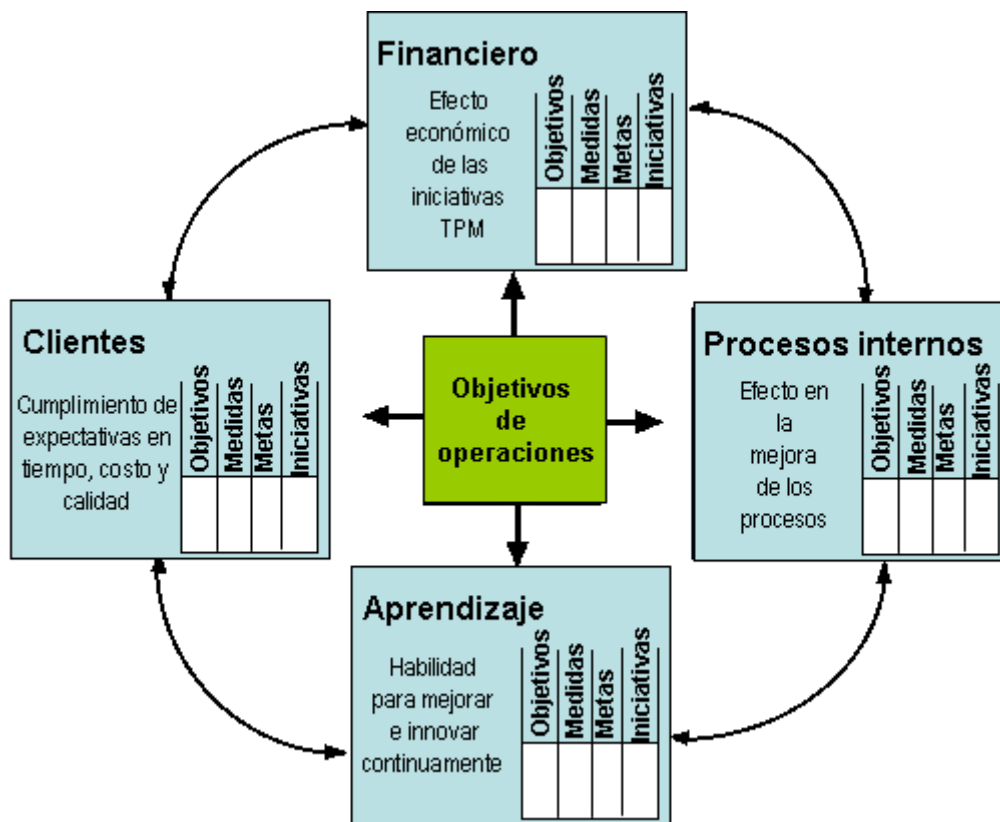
Financiero

Efecto económico de las iniciativas TPM

| Objetivos | Medidas | Metas | Iniciativas |
|---|---|---|---|
| | | | |

Clientes

Cumplimiento de expectativas en tiempo, costo y calidad

| Objetivos | Medidas | Metas | Iniciativas |
|---|---|---|---|
| | | | |

Objetivos de operaciones

Procesos internos

Efecto en la mejora de los procesos

| Objetivos | Medidas | Metas | Iniciativas |
|---|---|---|---|
| | | | |

Aprendizaje

Habilidad para mejorar e innovar continuamente

| Objetivos | Medidas | Metas | Iniciativas |
|---|---|---|---|
| | | | |